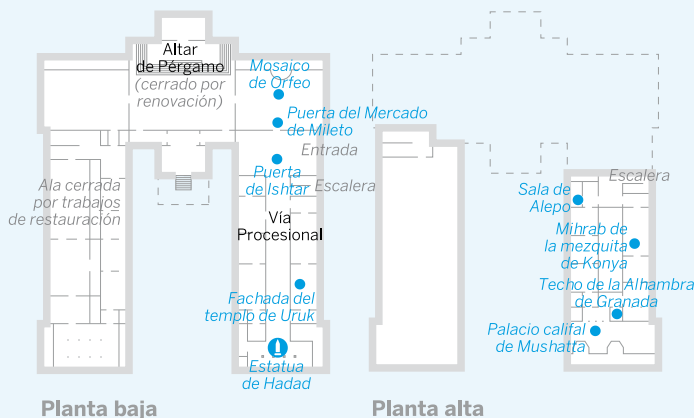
Altar de Pérgamo
(cerrado por renovación)

Mosaico de Orfeo

Puerta del Mercado de Mileto

Entrada

Puerta de Ishtar

Escalera

Ala cerrada por trabajos de restauración

Vía Procesional

Fachada del templo de Uruk

Estatua de Hadad

Planta baja

Planta alta

Escalera

Sala de Alepo

Mihrab de la mezquita de Konya

Techo de la Alhambra de Granada

Palacio califal de Mushatta